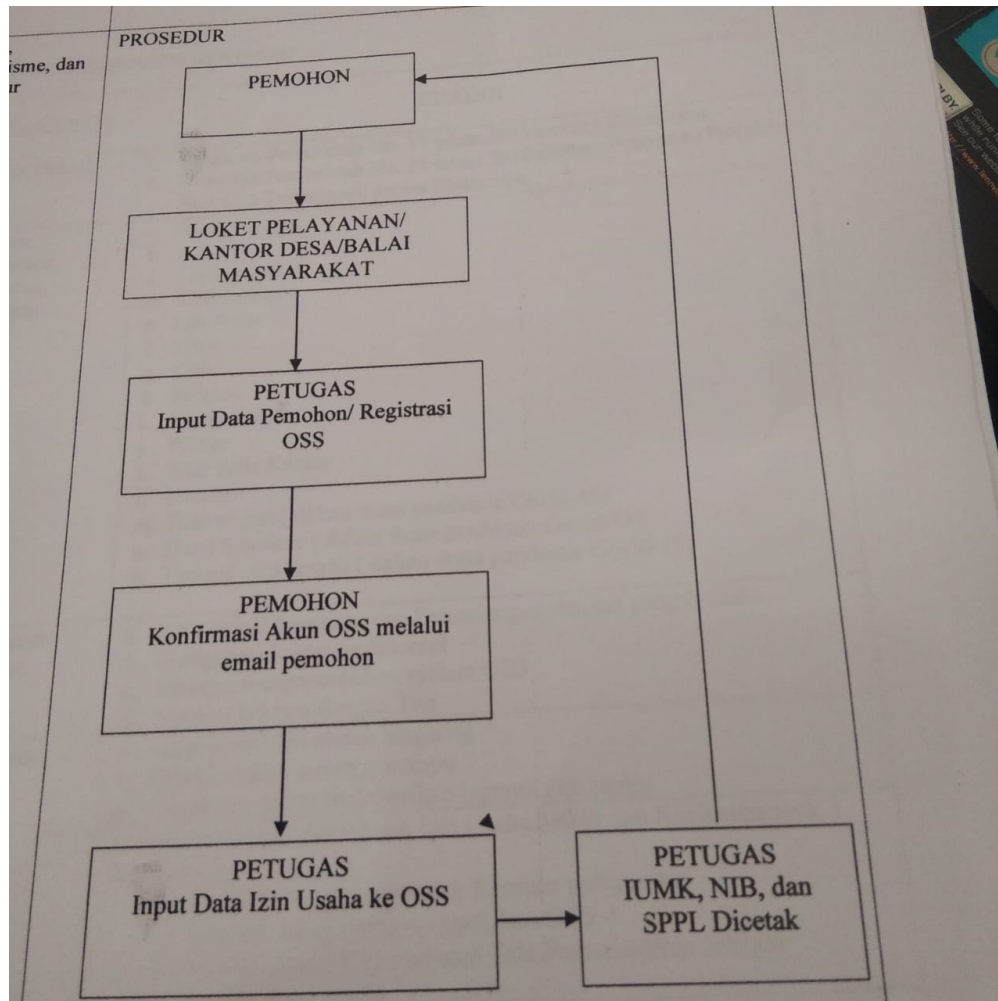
isme, dan
ır

PROSEDUR

PEMOHON

LOKET PELAYANAN/ KANTOR DESA/BALAI MASYARAKAT

PETUGAS
Input Data Pemohon/ Registrasi OSS

PEMOHON
Konfirmasi Akun OSS melalui email pemohon

PETUGAS
Input Data Izin Usaha ke OSS

PETUGAS
IUMK, NIB, dan SPPL Dicetak